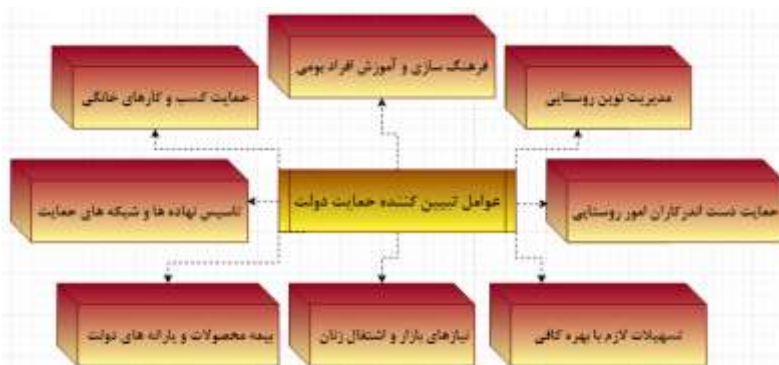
فرهنگ سازی و آموزش افراد بومی

حمایت کسب و کارهای خانگی

مدیریت نوین روستایی

عوامل تبیین کننده حمایت دولت

تاسیس نهاده ها و شبکه های حمایت

حمایت دست اندرکاران امور روستایی

بیمه محصولات و یارانه های دولت

نیازهای بازار و اشتغال زنان

تسهیلات لازم با بهره کافی